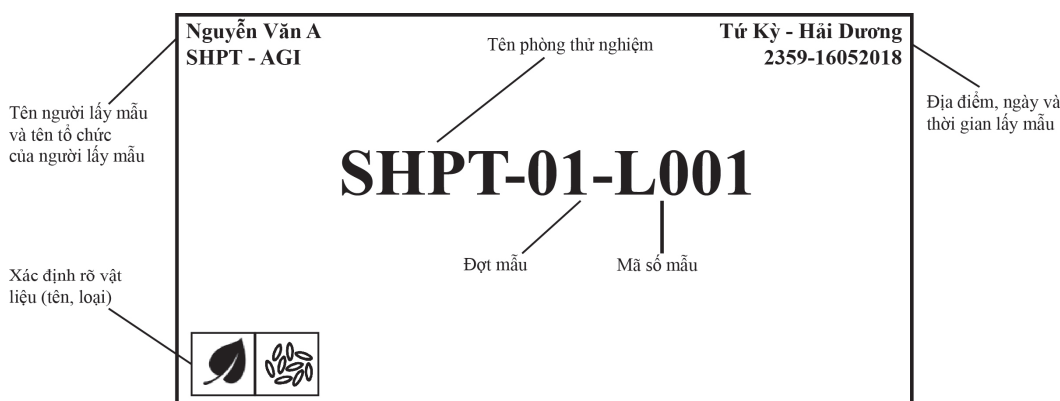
Nguyễn Văn A
SHPT - AGI

Tứ Kỳ - Hải Dương
2359-16052018

Tên phòng thử nghiệm

Tên người lấy mẫu và tên tổ chức của người lấy mẫu

Địa điểm, ngày và thời gian lấy mẫu

SHPT-01-L001

Đợt mẫu

Mã số mẫu

Xác định rõ vật liệu (tên, loại)